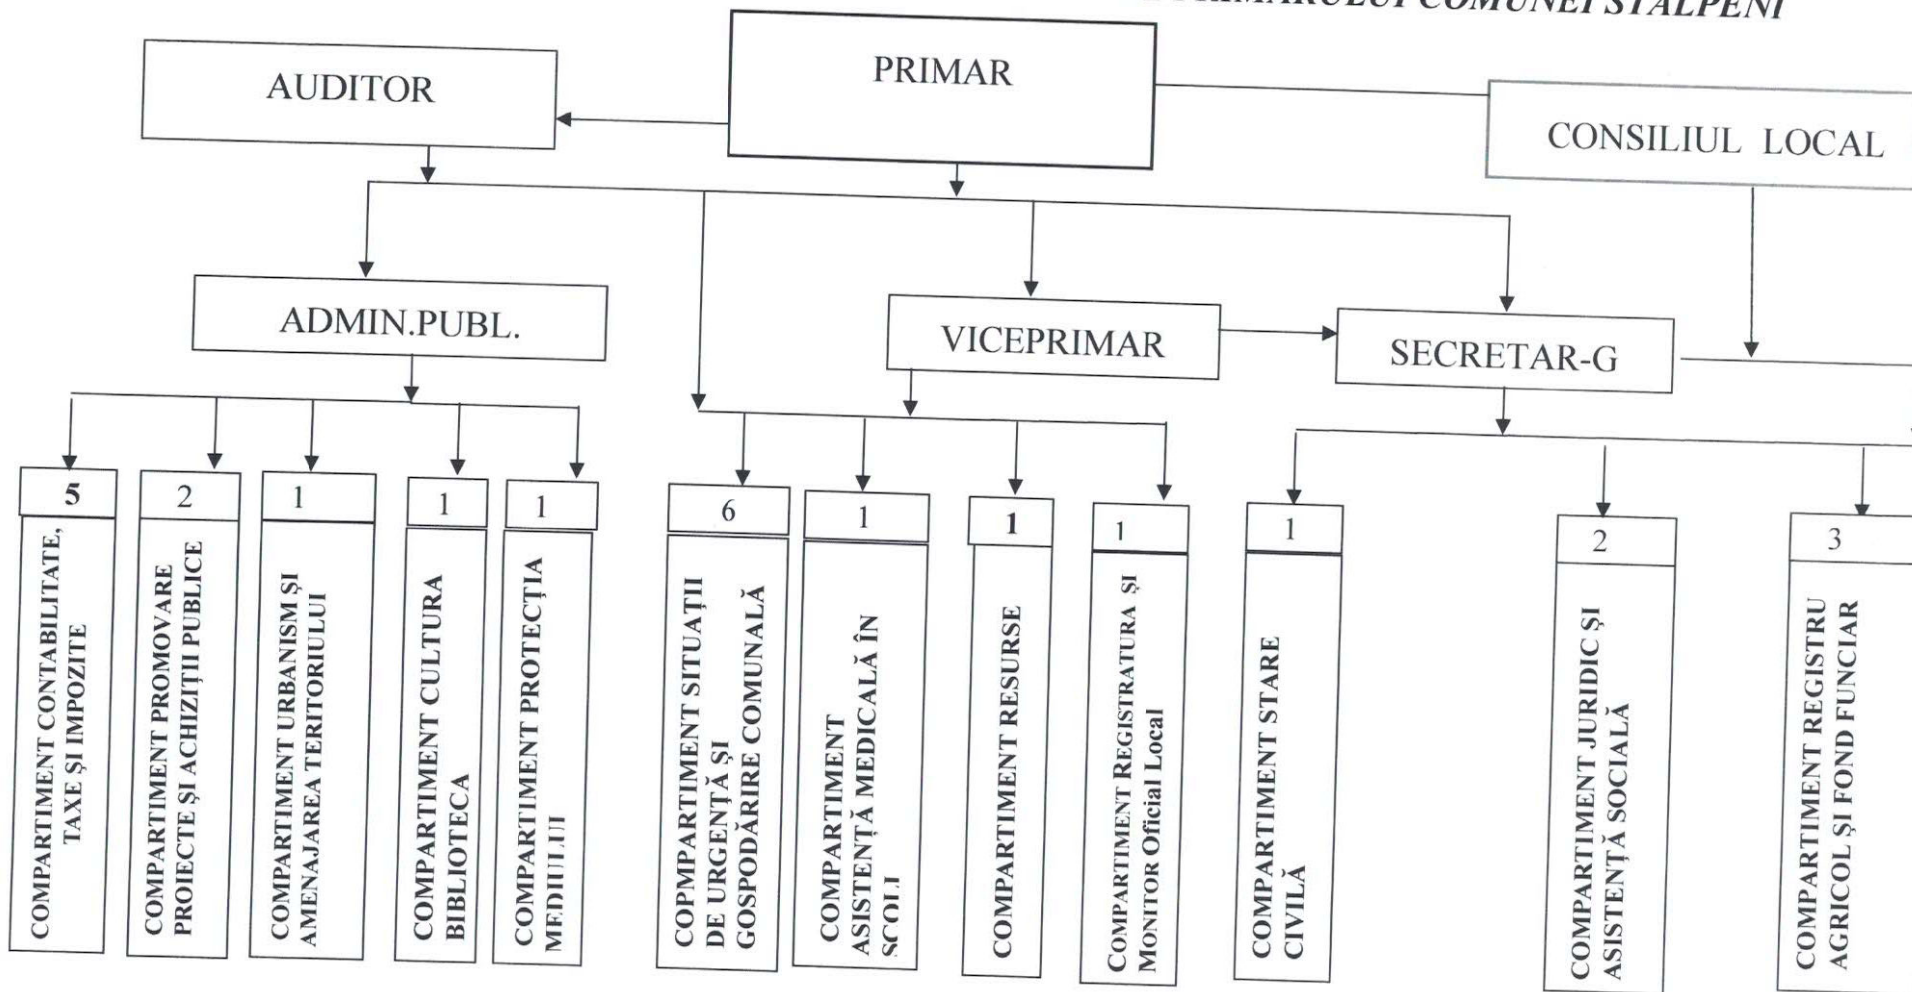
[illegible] PRIMARULUI COMUNEI STÂLPENI

PRIMAR

AUDITOR

CONSILIUL LOCAL

ADMIN.PUBL.

VICEPRIMAR

SECRETAR-G

5
COMPARTIMENT CONTABILITATE, TAXE ŞI IMPOZITE

2
COMPARTIMENT PROMOVARE PROIECTE ŞI ACHIZIŢII PUBLICE

1
COMPARTIMENT URBANISM ŞI AMENAJAREA TERITORIULUI

1
COMPARTIMENT CULTURA BIBLIOTECA

1
COMPARTIMENT PROTECŢIA MEDIULUI

6
COPMPARTIMENT SITUAŢII DE URGENŢĂ ŞI GOSPODĂRIRE COMUNALĂ

1
COMPARTIMENT ASISTENŢĂ MEDICALĂ ÎN SCOLI

1
COMPARTIMENT RESURSE

1
COMPARTIMENT REGISTRATURA ŞI MONITOR Oficial Local

1
COMPARTIMENT STARE CIVILĂ

2
COMPARTIMENT JURIDIC ŞI ASISTENŢĂ SOCIALĂ

3
COMPARTIMENT REGISTRU AGRICOL ŞI FOND FUNCIAR